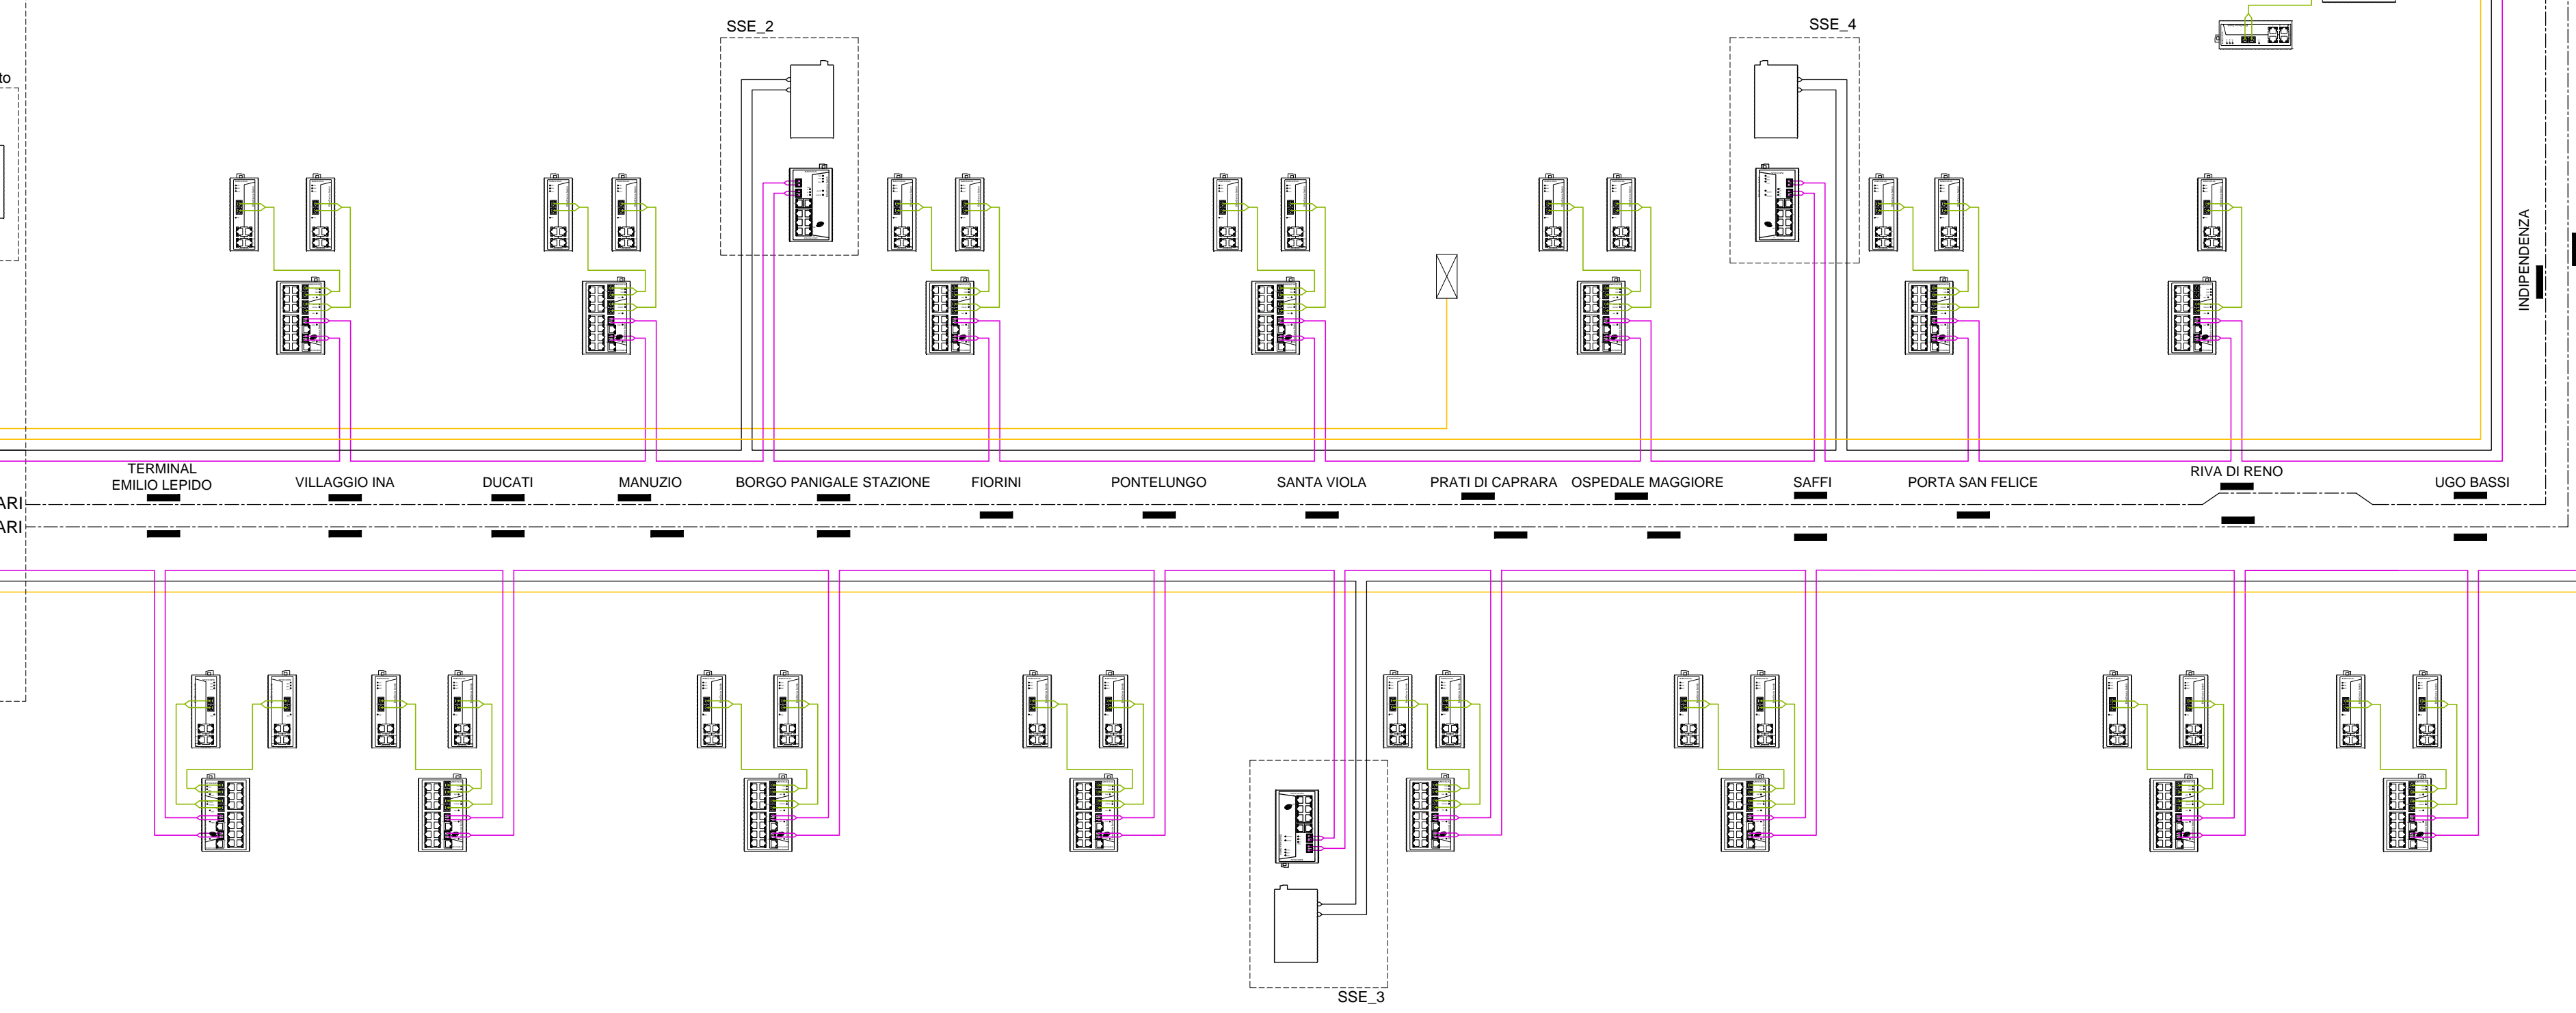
SSE_2

SSE_4

to

INDIPENDENZA

TERMINAL EMILIO LEPIDO

VILLAGGIO INA

DUCATI

MANUZIO

BORGO PANIGALE STAZIONE

FIORINI

PONTELUNGO

SANTA VIOLA

PRATI DI CAPRARA

OSPEDALE MAGGIORE

SAFFI

PORTA SAN FELICE

RIVA DI RENO

UGO BASSI

ARI

ARI

SSE_3